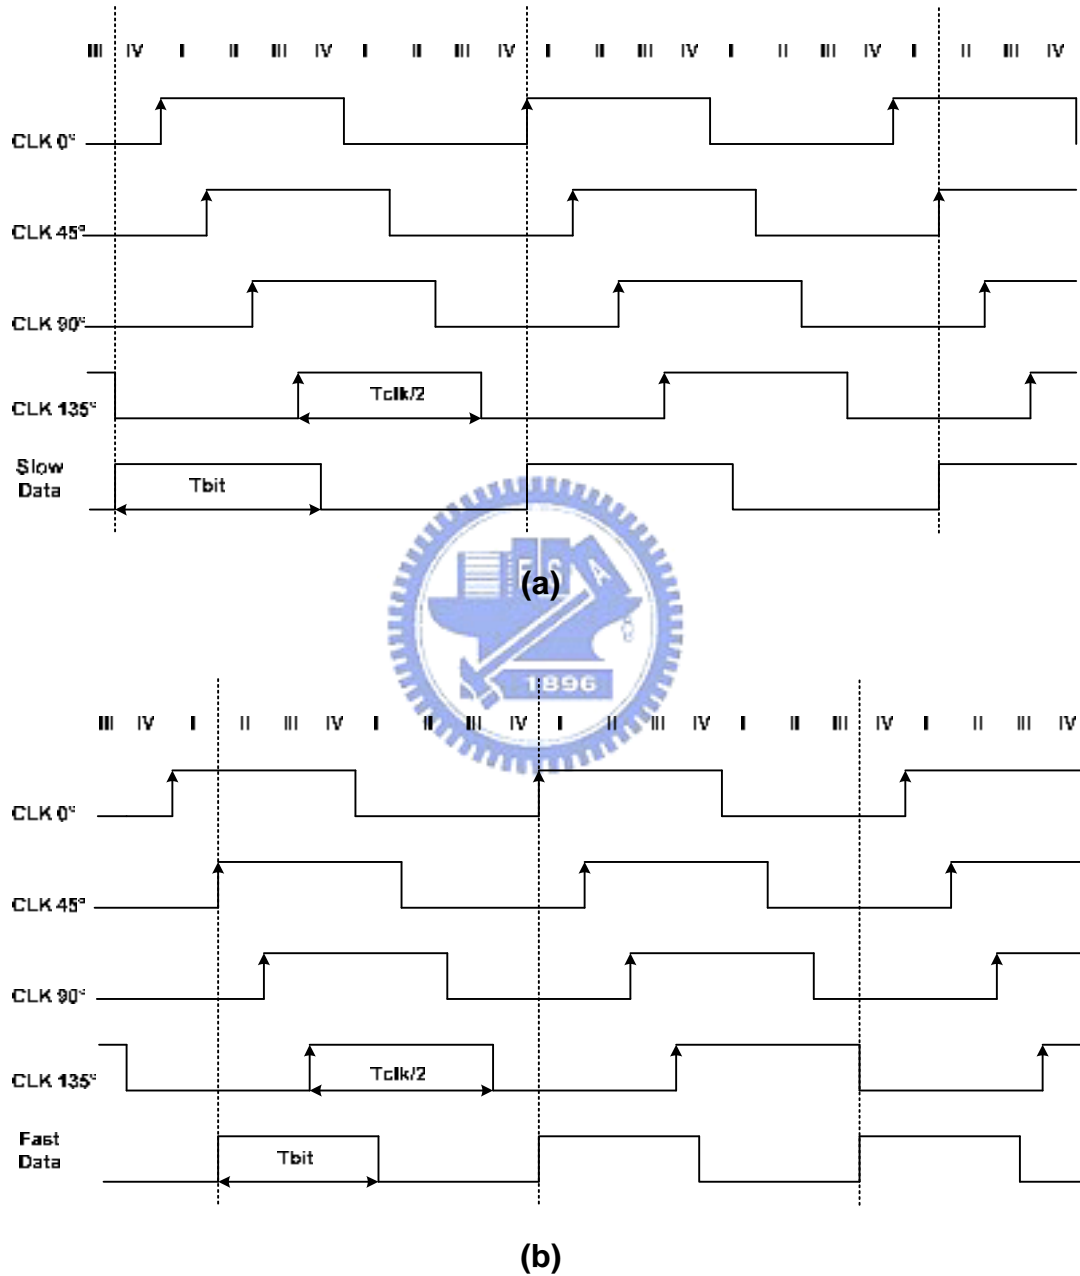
III IV I II III IV I II III IV I II III IV I II III IV I II III IV

CLK 0°

CLK 45°

CLK 90°

CLK 135°

Tclk/2

Slow Data

Tbit

1896

(a)

III IV I II III IV I II III IV I II III IV I II III IV I II III IV

CLK 0°

CLK 45°

CLK 90°

CLK 135°

Tclk/2

Fast Data

Tbit

(b)